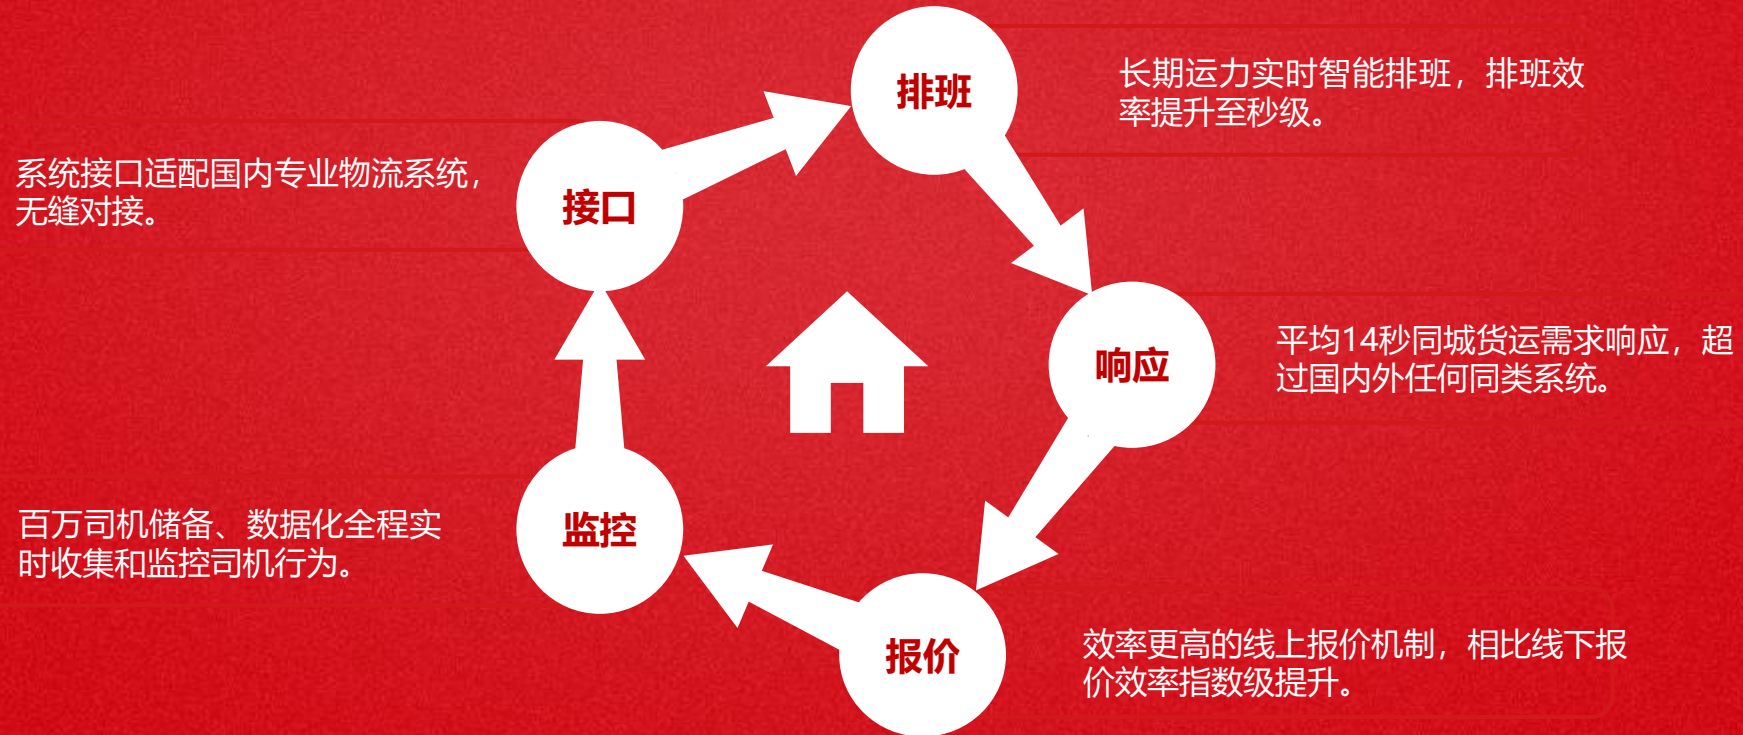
排班

长期运力实时智能排班，排班效率提升至秒级。

接口

系统接口适配国内专业物流系统，无缝对接。

响应

平均14秒同城货运需求响应，超过国内外任何同类系统。

监控

百万司机储备、数据化全程实时收集和监控司机行为。

报价

效率更高的线上报价机制，相比线下报价效率指数级提升。